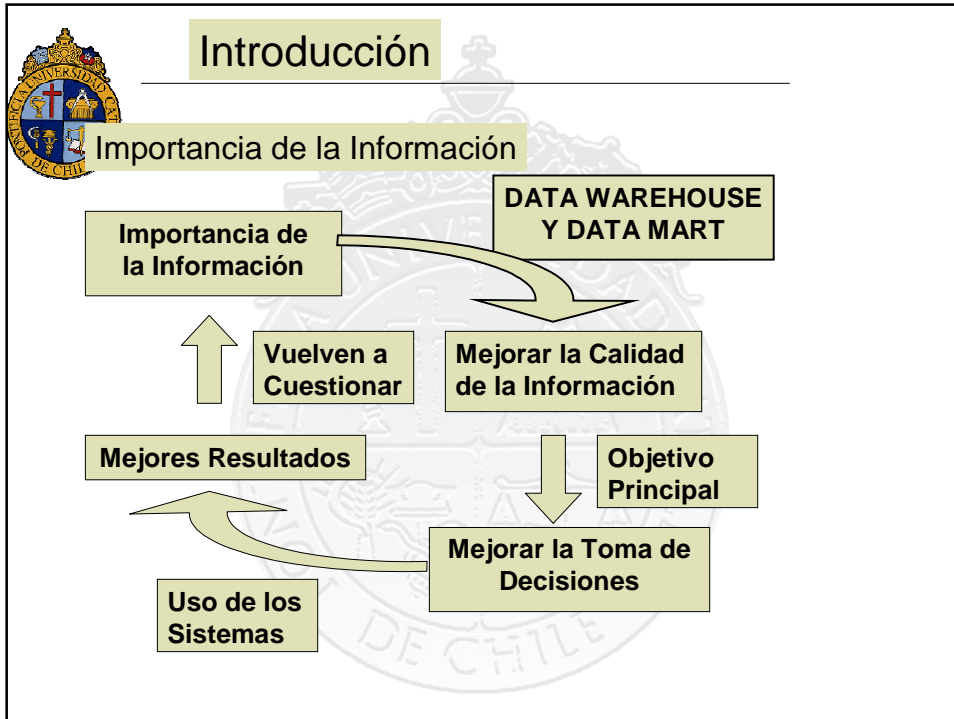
Introducción

Importancia de la Información

DATA WAREHOUSE Y DATA MART

Importancia de la Información

Vuelven a Cuestionar

Mejorar la Calidad de la Información

Mejores Resultados

Objetivo Principal

Mejorar la Toma de Decisiones

Uso de los Sistemas